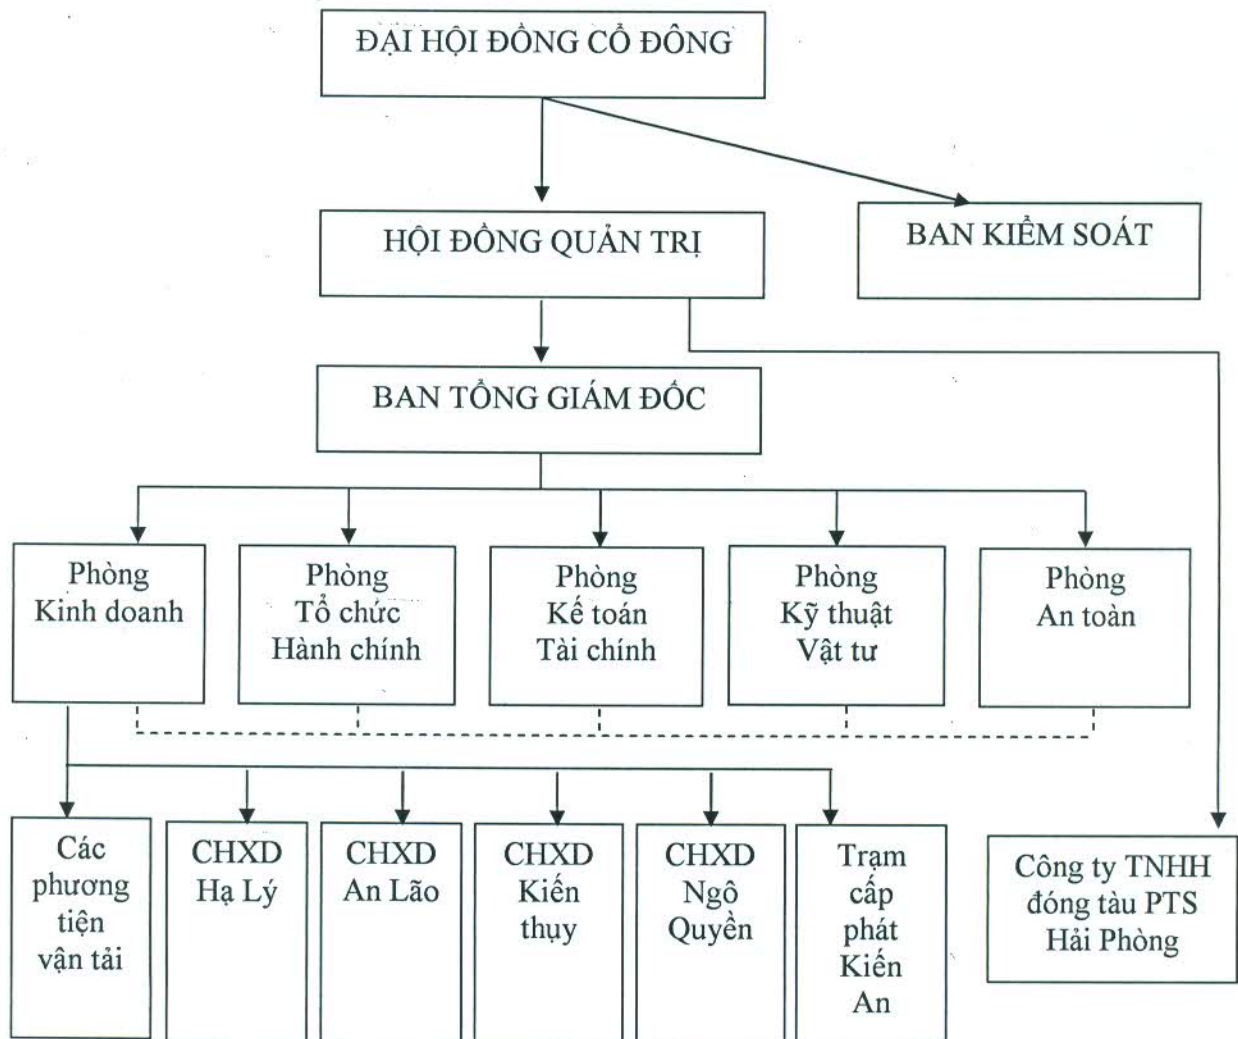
ĐẠI HỘI ĐỒNG CỔ ĐÔNG

HỘI ĐỒNG QUẢN TRỊ

BAN KIỂM SOÁT

BAN TỔNG GIÁM ĐỐC

Phòng Kinh doanh

Phòng Tổ chức Hành chính

Phòng Kế toán Tài chính

Phòng Kỹ thuật Vật tư

Phòng An toàn

Các phương tiện vận tải

CHXD Hạ Lý

CHXD An Lão

CHXD Kiến thụy

CHXD Ngô Quyền

Trạm cấp phát Kiến An

Công ty TNHH đóng tàu PTS Hải Phòng